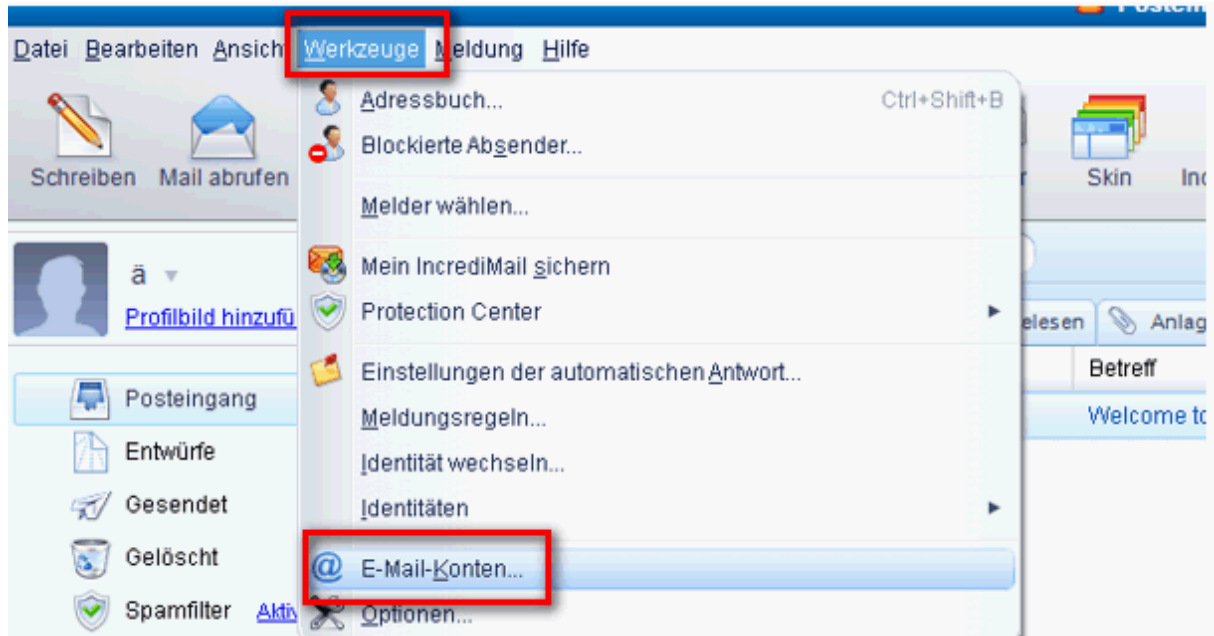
Postein

Datei Bearbeiten Ansich Werkzeuge Meldung Hilfe

Schreiben Mail abrufen

ä

Profilbild hinzufü

Posteingang
Entwürfe
Gesendet
Gelöscht
Spamfilter Aktiv

Adressbuch... Ctrl+Shift+B
Blockierte Absender...
Melder wählen...
Mein IncrediMail sichern
Protection Center
Einstellungen der automatischen Antwort...
Meldungsregeln...
Identität wechseln...
Identitäten
E-Mail-Konten...
Optionen...

r Skin In

elesen Anlag

Betreff

Welcome to